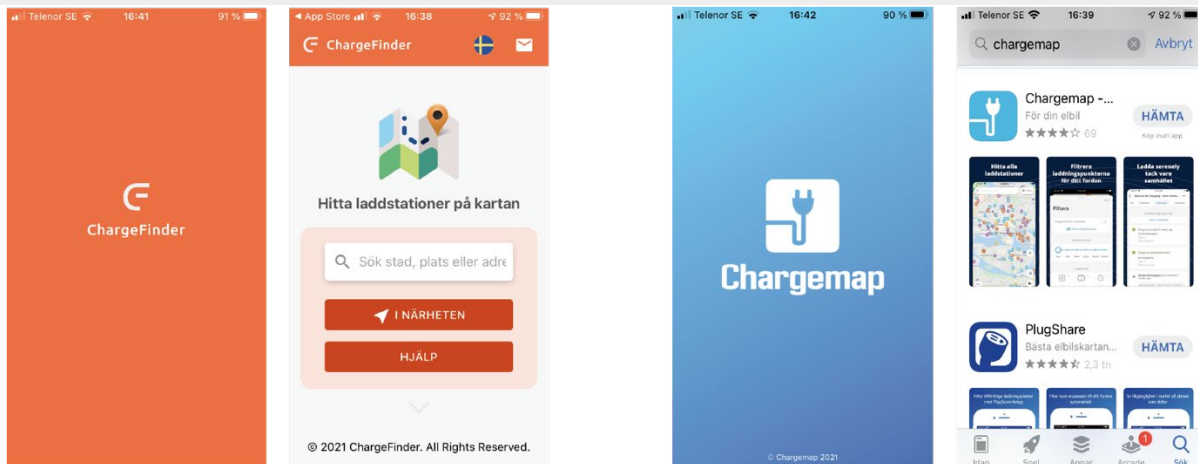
Telenor SE 16:41 91 %

ChargeFinder

◂ App Store 16:38 92 %

ChargeFinder

Hitta laddstationer på kartan

Sök stad, plats eller adre

I NÄRHETEN

HJÄLP

© 2021 ChargeFinder. All Rights Reserved.

Telenor SE 16:42 90 %

Chargemap

© Chargemap 2021

Telenor SE 16:39 92 %

chargemap

Avbryt

Chargemap -...

För din elbil

69

HÄMTA

Köp inuti app

Hitta alla laddstationer

Filtrera laddningspunkterna för ditt fordon

Ladda serenely tack vare samhället

Filters

PlugShare

Bästa elbilskartan...

2,3 tn

HÄMTA

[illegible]

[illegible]

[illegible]

Idag

Spel

Appar

Arcade

Sök

1